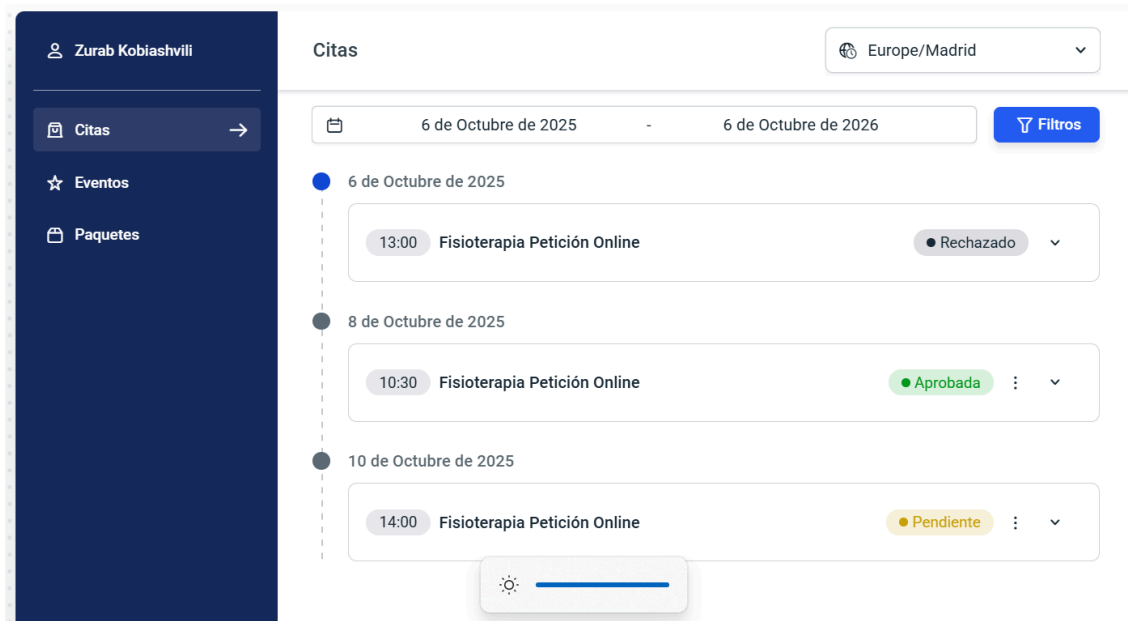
Zurab Kobiashvili

Citas

Eventos

Paquetes

Citas

Europe/Madrid

6 de Octubre de 2025 - 6 de Octubre de 2026

Filtros

6 de Octubre de 2025

13:00 Fisioterapia Petición Online

Rechazado

8 de Octubre de 2025

10:30 Fisioterapia Petición Online

Aprobada

10 de Octubre de 2025

14:00 Fisioterapia Petición Online

Pendiente